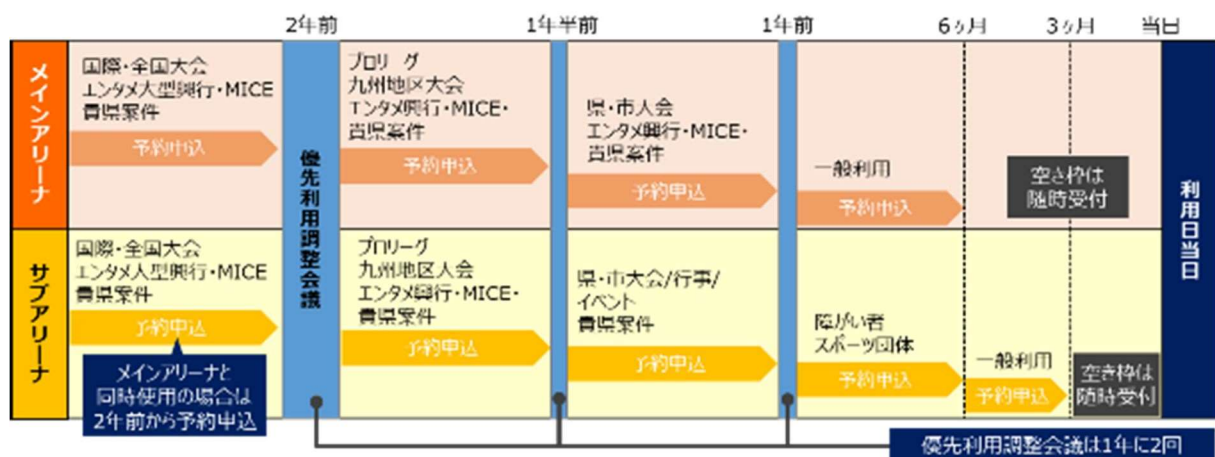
2年前 1年半前 1年前 6ヶ月 3ヶ月 当日

メインアリーナ

国際・全国大会
エンタメ大型興行・MICE
貴県案件
予約申込

優先利用調整会議

プロリーグ
九州地区大会
エンタメ興行・MICE・
貴県案件
予約申込

県・市大会
エンタメ興行・MICE・
貴県案件
予約申込

一般利用
予約申込

空き枠は
随時受付

利用日当日

サブアリーナ

国際・全国大会
エンタメ大型興行・MICE
貴県案件
予約申込

メインアリーナと
同時使用の場合は
2年前から予約申込

プロリーグ
九州地区大会
エンタメ興行・MICE・
貴県案件
予約申込

県・市大会/行事/
イベント
貴県案件
予約申込

障がい者
スポーツ団体
予約申込

一般利用
予約申込

空き枠は
随時受付

優先利用調整会議は1年に2回